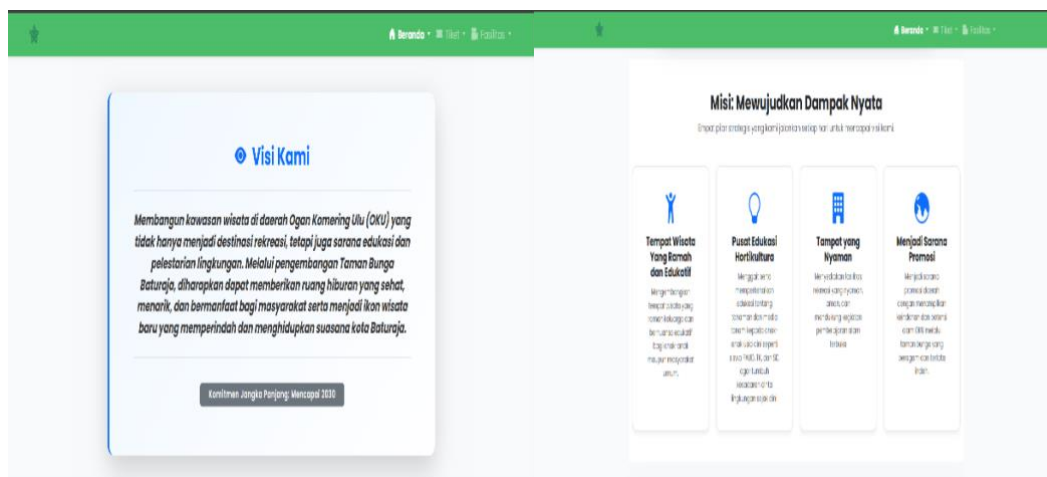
Beranda ▾ Tiket ▾ Fasilitas ▾

Visi Kami

Membangun kawasan wisata di daerah Ogan Komering Ulu (OKU) yang tidak hanya menjadi destinasi rekreasi, tetapi juga sarana edukasi dan pelestarian lingkungan. Melalui pengembangan Taman Bunga Baturaja, diharapkan dapat memberikan ruang hiburan yang sehat, menarik, dan bermanfaat bagi masyarakat serta menjadi ikon wisata baru yang memperindah dan menghidupkan suasana kota Baturaja.

Komitmen Jangka Panjang: Mencapai 2030

Beranda ▾ Tiket ▾ Fasilitas ▾

Misi: Mewujudkan Dampak Nyata

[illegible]

Tempat Wisata Yang Ramah dan Edukatif

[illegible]

Pusat Edukasi Hortikultura

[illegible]

Tempat yang Nyaman

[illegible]

Menjadi Sarana Promosi

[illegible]